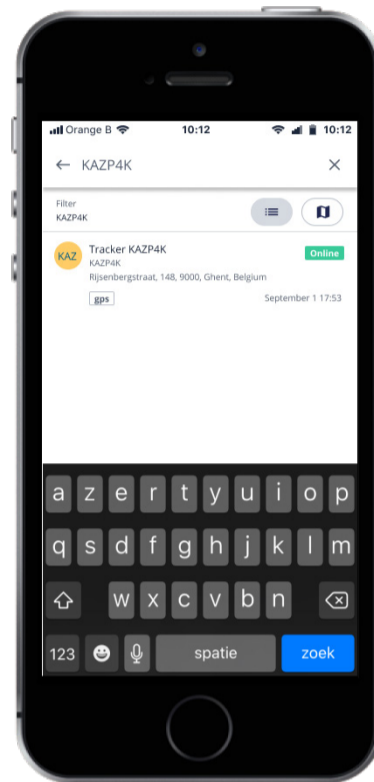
Orange B 10:12 10:12

← KAZP4K ×

Filter
KAZP4K

KAZ Tracker KAZP4K
KAZP4K
Rijsenbergstraat, 148, 9000, Ghent, Belgium
Online
gps
September 1 17:53

a z e r t y u i o p
q s d f g h j k l m
w x c v b n
123 spatie zoek